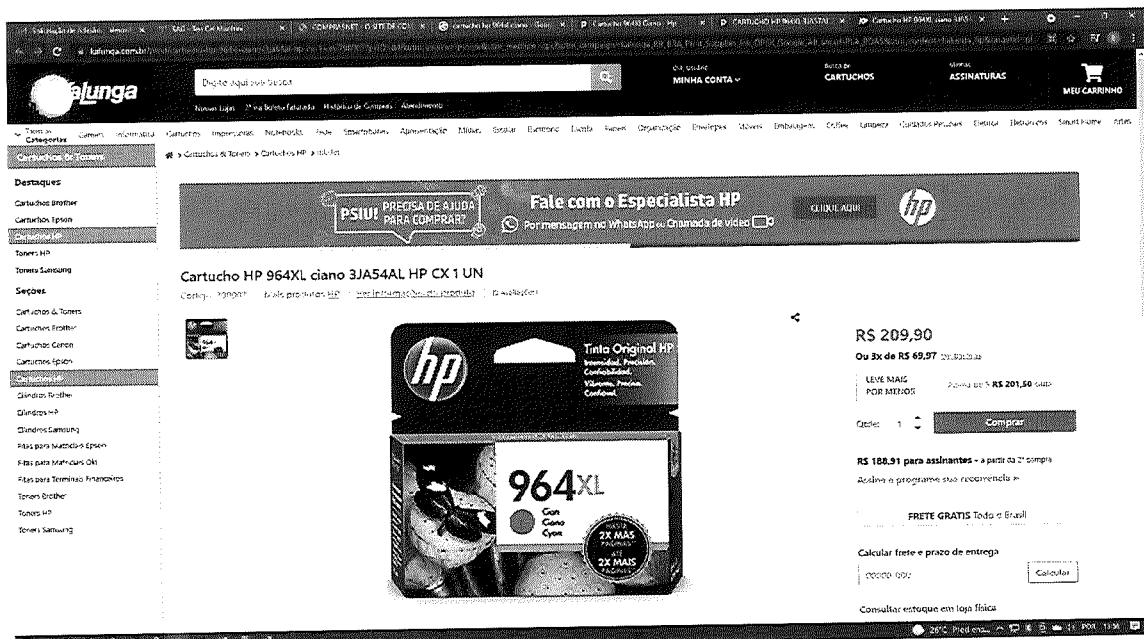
kalunga.com.br

alunga

Digite aqui sua busca

Olá, usuário
MINHA CONTA

Busca de
CARTUCHOS

Minhas
ASSINATURAS

MEU CARRINHO

Nossas Lojas | 2ª via Boleto/Fatura | Histórico de Compras | Atendimento

Todas as Categorias | Games | Informática | Cartuchos | Impressoras | Notebooks | Rede | Smartphones | Apresentação | Mídias | Escolar | Escritório | Limpeza | Papéis | Organização | Envelopes | Móveis | Embalagens | Coffee | Limpeza | Cuidados Pessoais | Elétrica | Ferramentas | Smart Home | Artes

Cartuchos & Toners

Destaques
Cartuchos Brother
Cartuchos Epson
Cartuchos HP
Toners HP
Toners Samsung

Seções
Cartuchos & Toners
Cartuchos Brother
Cartuchos Canon
Cartuchos Epson
Cartuchos HP
Cilindros Brother
Cilindros HP
Cilindros Samsung
Fitas para Matriciais Epson
Fitas para Matriciais Oki
Fitas para Terminais Financeiros
Toners Brother
Toners HP
Toners Samsung

> Cartuchos & Toners > Cartuchos HP > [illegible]

PSIU! PRECISA DE AJUDA PARA COMPRAR?
Fale com o Especialista HP
Por mensagem no WhatsApp ou Chamada de vídeo
CLIQUE AQUI

Cartucho HP 964XL ciano 3JA54AL HP CX 1 UN
Código: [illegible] | Mais produtos HP | Ver informações do produto | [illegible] avaliações

Tinta Original HP
Intensidad, Precisión, Confiabilidad.
Vibrante, Precisa, Confiável.
964XL
Cian
Ciano
Cyan
HASTA 2X MÁS PÁGINAS
ATÉ 2X MAIS PÁGINAS

R$ 209,90
Ou 3x de R$ 69,97 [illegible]

LEVE MAIS POR MENOS
A partir de 5 R$ 201,50 cada

Qtde: 1
Comprar

R$ 188,91 para assinantes - a partir da 2ª compra
Assine e programe sua recorrência »

FRETE GRÁTIS Todo o Brasil

Calcular frete e prazo de entrega
00000-000
Calcular

Consultar estoque em loja física

26°C Pred enso POR 13:36